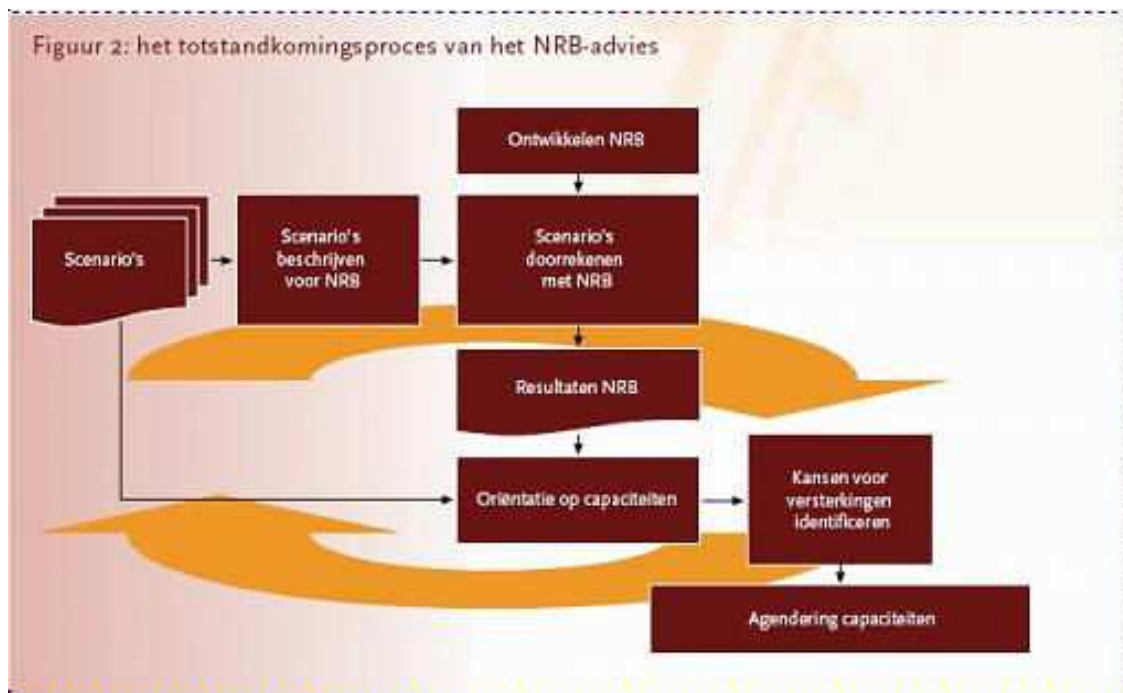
Figuur 2: het totstandkomingsproces van het NRB-advies

Ontwikkelen NRB

Scenario's

Scenario's beschrijven voor NRB

Scenario's doorrekenen met NRB

Resultaten NRB

Oriëntatie op capaciteiten

Kansen voor versterkingen identificeren

Agendering capaciteiten